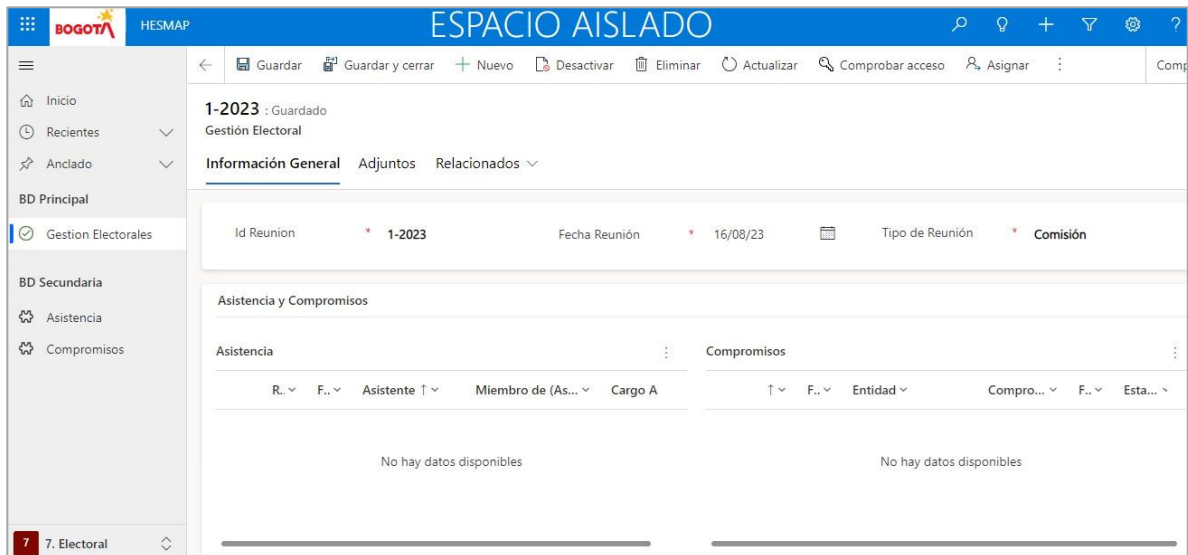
BOGOTÁ HESMAP

ESPACIO AISLADO

Guardar Guardar y cerrar + Nuevo Desactivar Eliminar Actualizar Comprobar acceso Asignar Comp

Inicio
Recientes
Anclado
BD Principal
Gestion Electorales
BD Secundaria
Asistencia
Compromisos

1-2023 : Guardado
Gestión Electoral

Información General Adjuntos Relacionados

Id Reunion * 1-2023
Fecha Reunión * 16/08/23
Tipo de Reunión * Comisión

Asistencia y Compromisos

Asistencia

R.. F.. Asistente ↑ Miembro de (As... Cargo A

No hay datos disponibles

Compromisos

↑ F.. Entidad Compro... F.. Esta...

No hay datos disponibles

7 7. Electoral